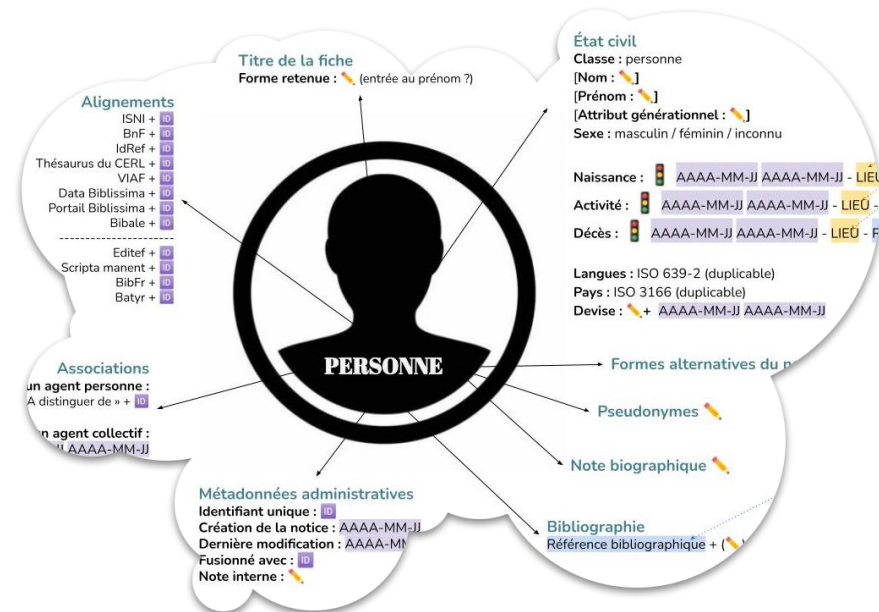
Titre de la fiche
Forme retenue : (entrée au prénom ?)

Alignements
ISNI + ID
BnF + ID
IdRef + ID
Thésaurus du CERL + ID
VIAF + ID
Data Biblissima + ID
Portail Biblissima + ID
Bibale + ID

Editef + ID
Scripta manent + ID
BibFr + ID
Batyr + ID

État civil
Classe : personne
[Nom : ]
[Prénom : ]
[Attribut générationnel : ]
Sexe : masculin / féminin / inconnu

Naissance : AAAA-MM-JJ AAAA-MM-JJ - LIEU
Activité : AAAA-MM-JJ AAAA-MM-JJ - LIEU -
Décès : AAAA-MM-JJ AAAA-MM-JJ - LIEU - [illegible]

Langues : ISO 639-2 (duplicable)
Pays : ISO 3166 (duplicable)
Devise : + AAAA-MM-JJ AAAA-MM-JJ

PERSONNE

Associations
un agent personne :
A distinguer de » + ID

un agent collectif :
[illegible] AAAA-MM-JJ

Formes alternatives du n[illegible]

Pseudonymes

Note biographique

Métadonnées administratives
Identifiant unique : ID
Création de la notice : AAAA-MM-JJ
Dernière modification : AAAA-MM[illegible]
Fusionné avec : ID
Note interne :

Bibliographie
Référence bibliographique + ( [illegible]